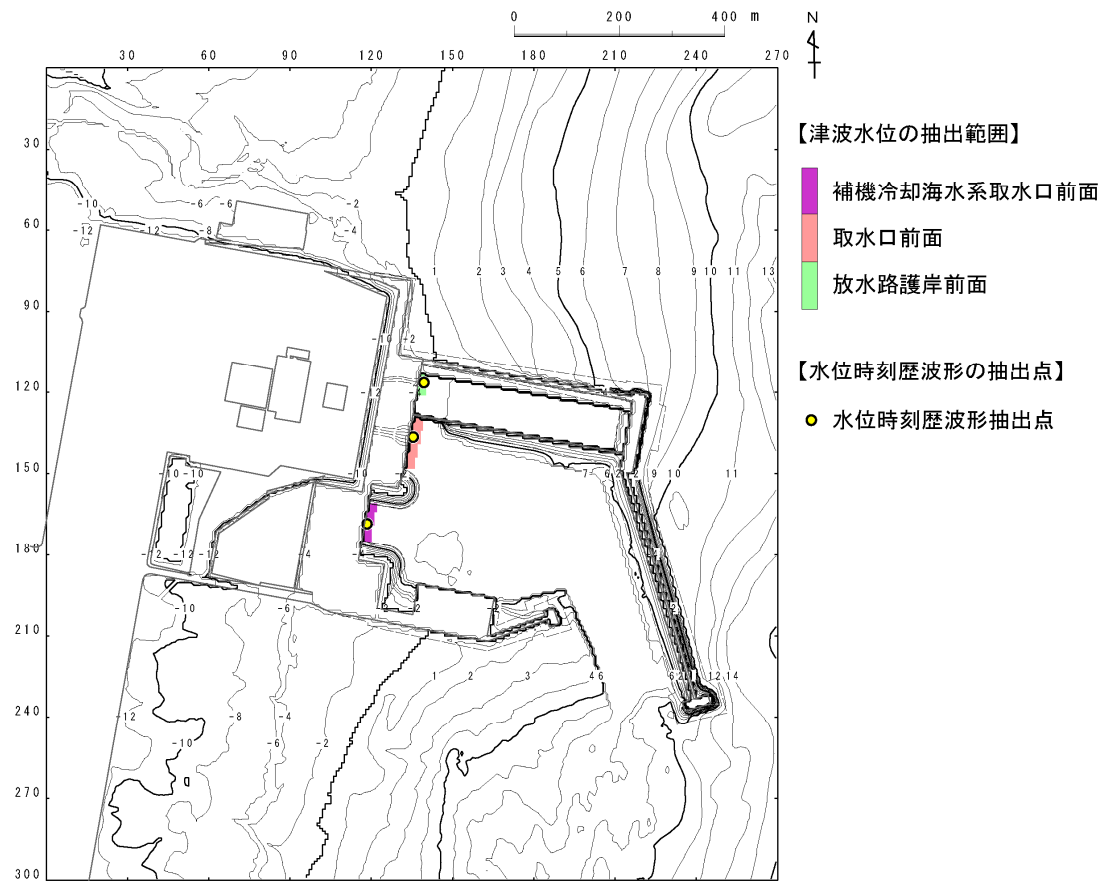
0 200 400 m

N

30 60 90 120 150 180 210 240 270

30
60
90
120
150
180
210
240
270
300

-10 -6 -6 -2
-12 -12 -8 -4
1 2 3 4 5 6 7 8 9 10 11 13
-10 -2
-10 -10
-10
-7 -6 -2 9 10 11
-12 -12 -12 -4
-10 -6 -2 -2
1 2 3 4 6
-12 -8 -4 6 2 14
-10
-6 -2

【津波水位の抽出範囲】
補機冷却海水系取水口前面
取水口前面
放水路護岸前面

【水位時刻歴波形の抽出点】
水位時刻歴波形抽出点